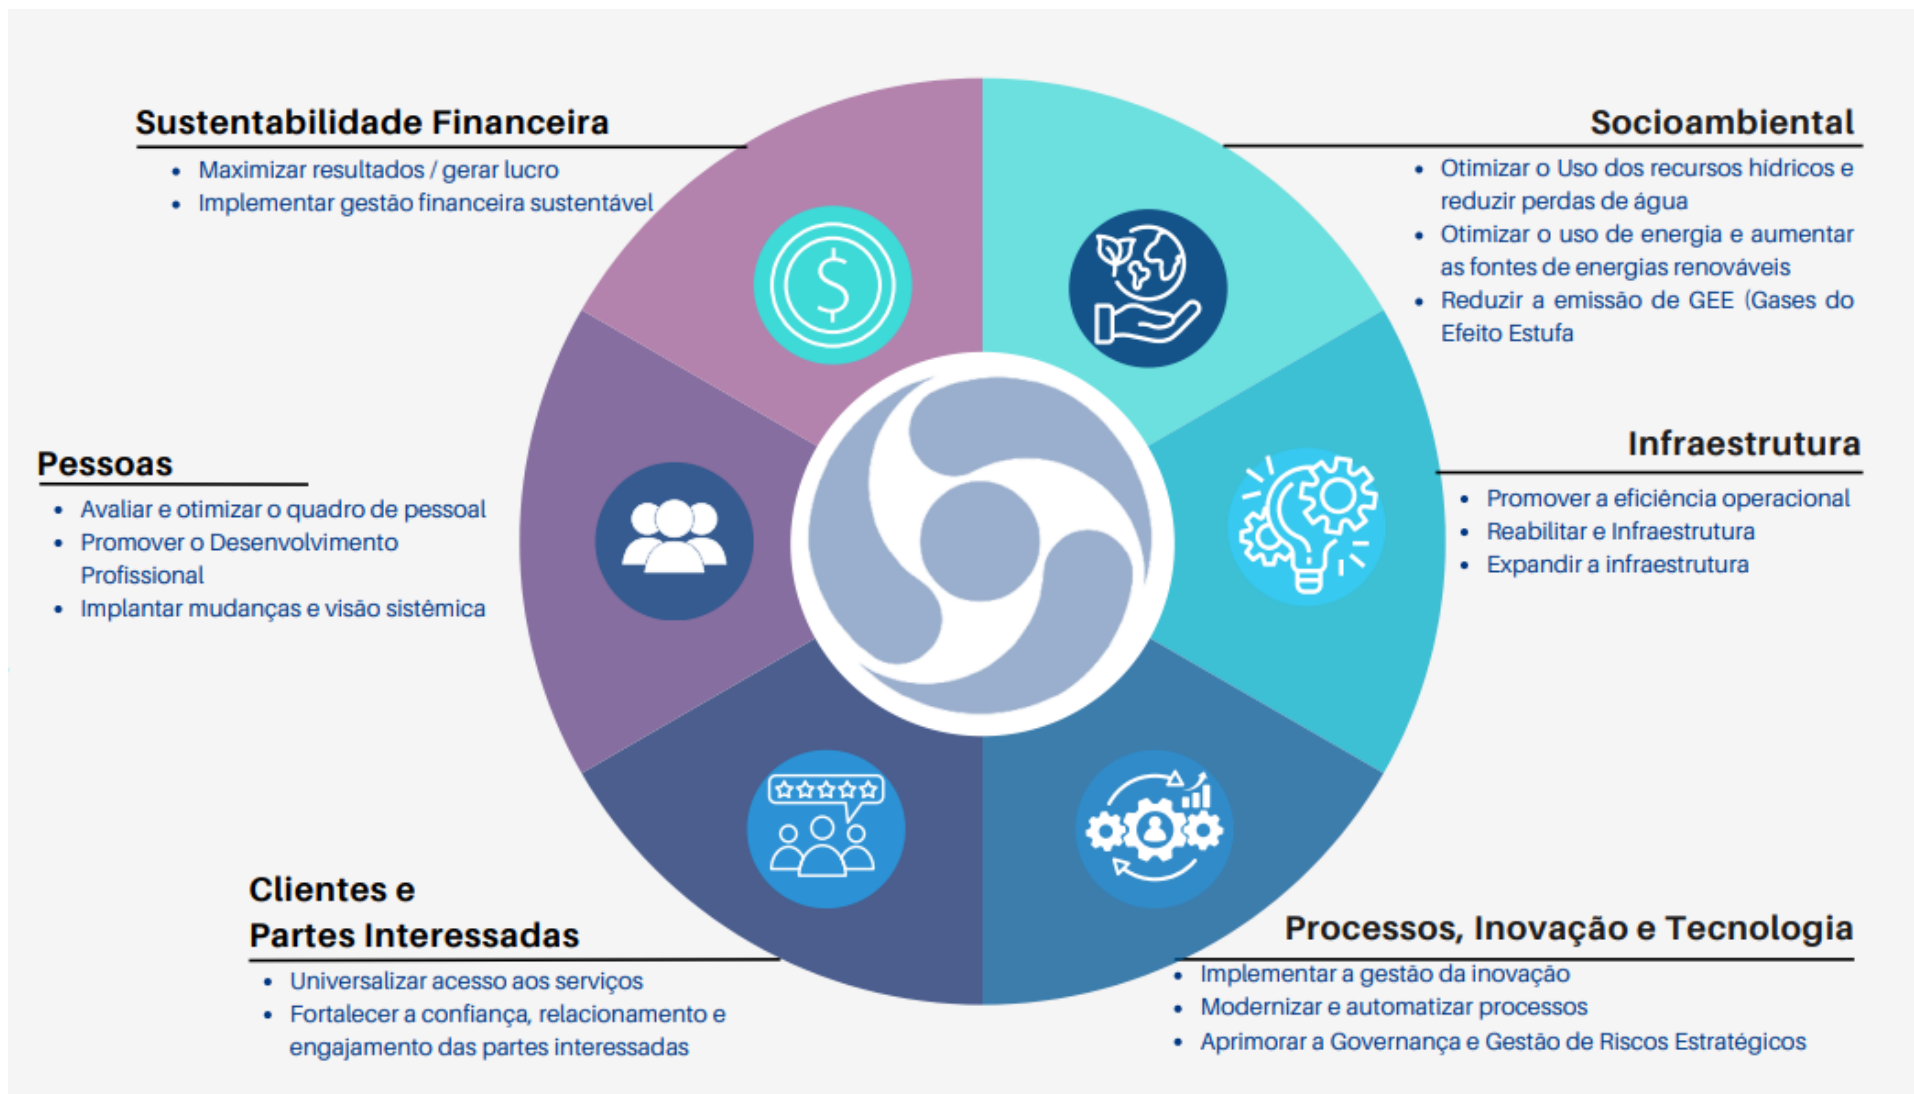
Sustentabilidade Financeira

- Maximizar resultados / gerar lucro
- Implementar gestão financeira sustentável

Socioambiental

- Otimizar o Uso dos recursos hídricos e reduzir perdas de água
- Otimizar o uso de energia e aumentar as fontes de energias renováveis
- Reduzir a emissão de GEE (Gases do Efeito Estufa

Pessoas

- Avaliar e otimizar o quadro de pessoal
- Promover o Desenvolvimento Profissional
- Implantar mudanças e visão sistêmica

Infraestrutura

- Promover a eficiência operacional
- Reabilitar e Infraestrutura
- Expandir a infraestrutura

Clientes e Partes Interessadas

- Universalizar acesso aos serviços
- Fortalecer a confiança, relacionamento e engajamento das partes interessadas

Processos, Inovação e Tecnologia

- Implementar a gestão da inovação
- Modernizar e automatizar processos
- Aprimorar a Governança e Gestão de Riscos Estratégicos